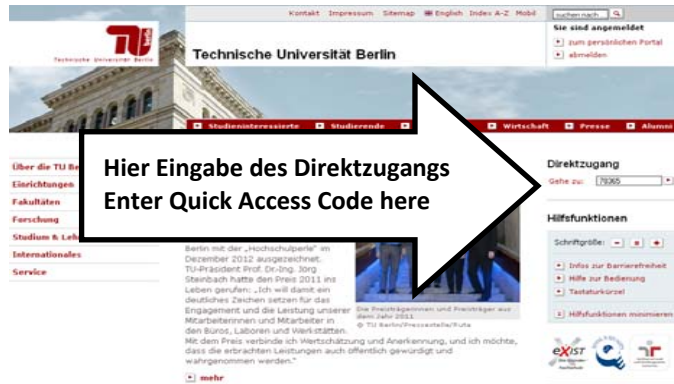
Kontakt Impressum Sitemap English Index A-Z Mobil suchen nach

Sie sind angemeldet
zum persönlichen Portal
abmelden

TU Berlin
Technische Universität Berlin

Technische Universität Berlin

Studieninteressierte Studierende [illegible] Wirtschaft Presse Alumni

Über die TU Be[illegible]
Einrichtungen
Fakultäten
Forschung
Studium & Lehr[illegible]
Internationales
Service

Hier Eingabe des Direktzugangs
Enter Quick Access Code here

Berlin mit der „Hochschulperle" im Dezember 2012 ausgezeichnet. TU-Präsident Prof. Dr.-Ing. Jörg Steinbach hatte den Preis 2011 ins Leben gerufen: „Ich will damit ein deutliches Zeichen setzen für das Engagement und die Leistung unserer Mitarbeiterinnen und Mitarbeiter in den Büros, Laboren und Werkstätten. Mit dem Preis verbinde ich Wertschätzung und Anerkennung, und ich möchte, dass die erbrachten Leistungen auch öffentlich gewürdigt und wahrgenommen werden."

Die Preisträgerinnen und Preisträger aus dem Jahr 2011
© TU Berlin/Pressestelle/Kuta

mehr

Direktzugang
Gehe zu: 79365

Hilfsfunktionen
Schriftgröße:
Infos zur Barrierefreiheit
Hilfe zur Bedienung
Tastaturkürzel
Hilfsfunktionen minimieren

exist